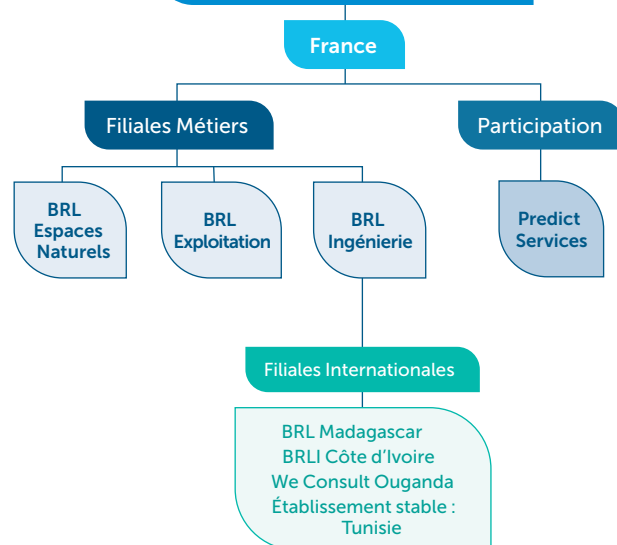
France

Filiales Métiers

Participation

BRL Espaces Naturels

BRL Exploitation

BRL Ingénierie

Predict Services

Filiales Internationales

BRL Madagascar
BRLI Côte d'Ivoire
We Consult Ouganda
Établissement stable : Tunisie